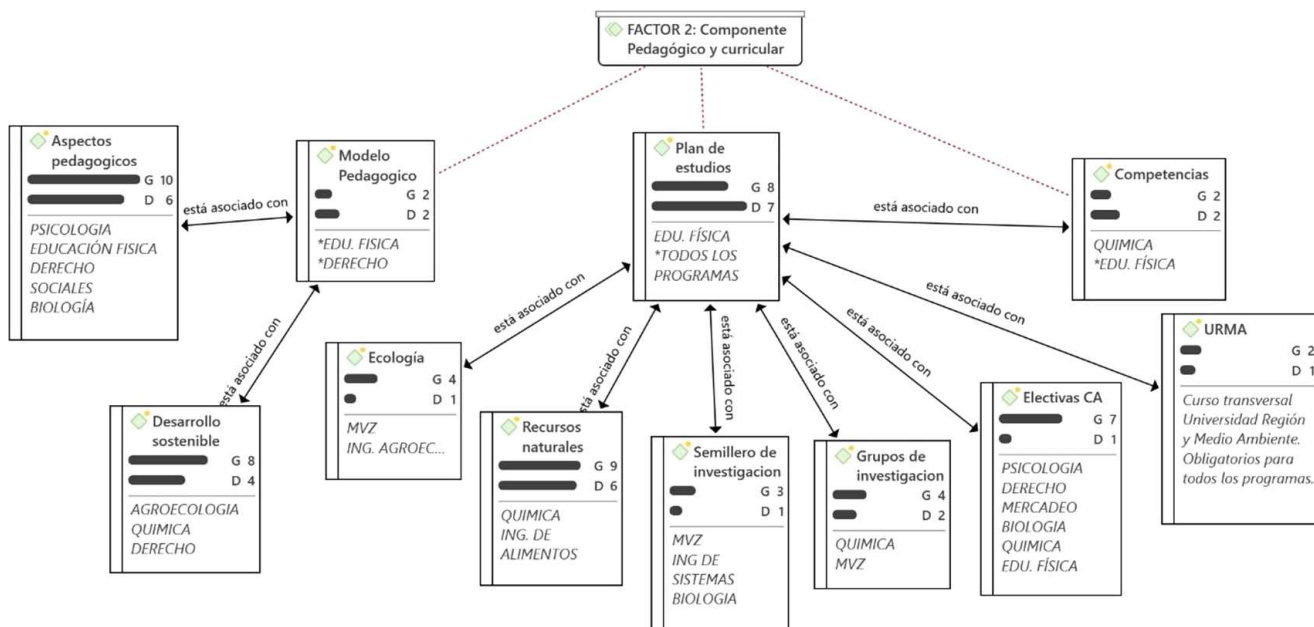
FACTOR 2: Componente Pedagógico y curricular

Aspectos pedagogicos
G 10
D 6
PSICOLOGIA
EDUCACIÓN FISICA
DERECHO
SOCIALES
BIOLOGÍA

está asociado con

Modelo Pedagogico
G 2
D 2
*EDU. FISICA
*DERECHO

Plan de estudios
G 8
D 7
EDU. FÍSICA
*TODOS LOS PROGRAMAS

está asociado con

Competencias
G 2
D 2
QUIMICA
*EDU. FÍSICA

está asociado con

está asociado con

URMA
G 2
D 1
Curso transversal Universidad Región y Medio Ambiente. Obligatorios para todos los programas.

está asociado con

Ecología
G 4
D 1
MVZ
ING. AGROEC...

está asociado con

está asociado con

está asociado con

está asociado con

está asociado con

Desarrollo sostenible
G 8
D 4
AGROECOLOGIA
QUIMICA
DERECHO

Recursos naturales
G 9
D 6
QUIMICA
ING. DE ALIMENTOS

Semillero de investigacion
G 3
D 1
MVZ
ING DE SISTEMAS
BIOLOGIA

Grupos de investigacion
G 4
D 2
QUIMICA
MVZ

Electivas CA
G 7
D 1
PSICOLOGIA
DERECHO
MERCADEO
BIOLOGIA
QUIMICA
EDU. FÍSICA